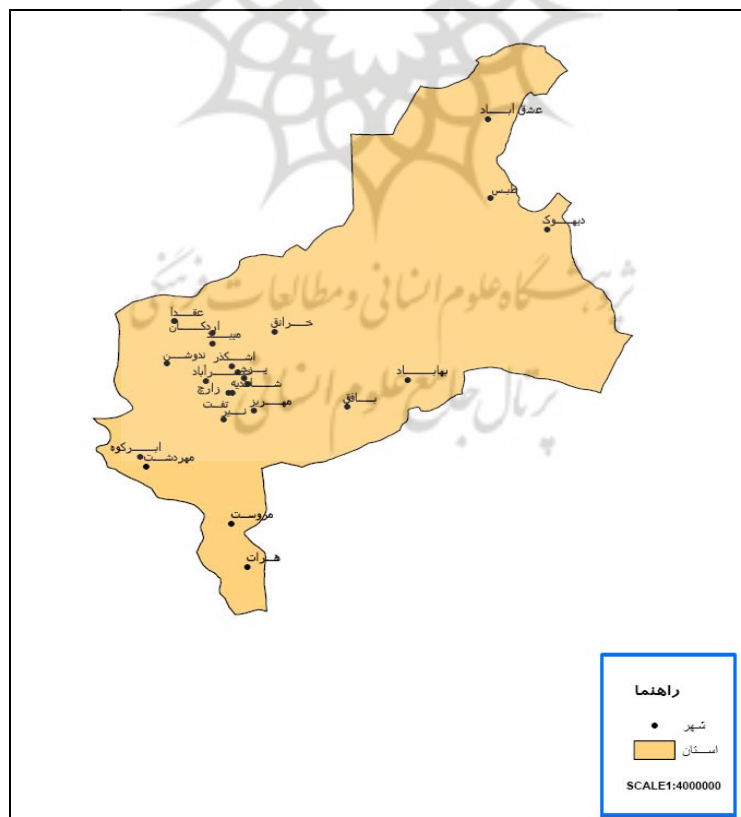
عشق آباد
طبس
دیهوک
عقدا
اردکان
میبد
خرانق
اشکذر
ندوشن
یزد
حمیدیا
شاهدیه
زارچ
بهاباد
مهریز
بافق
تفت
نیر
ابرکوه
مهردشت
مروست
هرات

پژوهشگاه علوم انسانی و مطالعات فرهنگی
پرتال جامع علوم انسانی

راهنما
شهر
استان
SCALE1:4000000